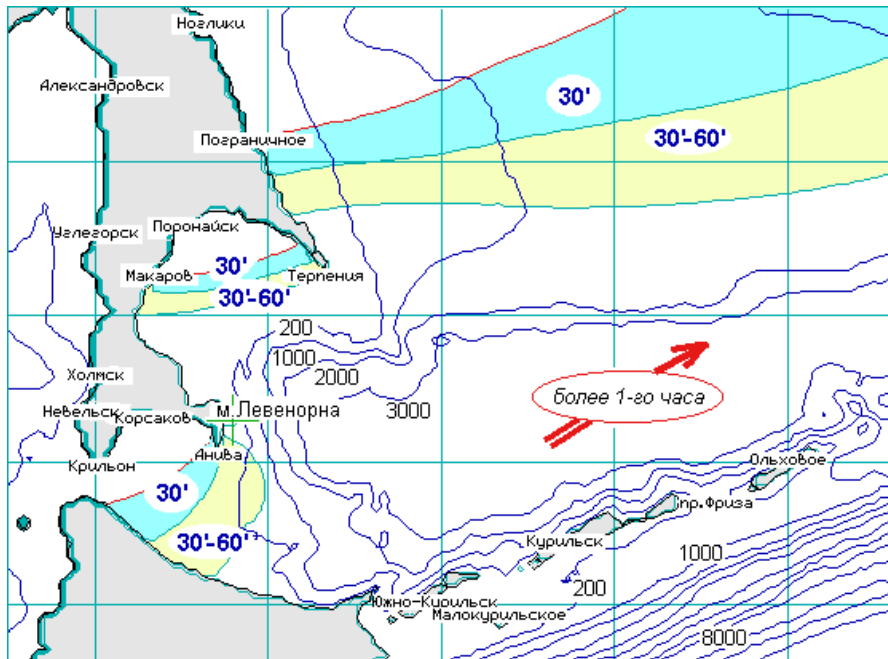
Ноглики
Александровск
30'
Пограничное
30'-60'
Углегорск
Поронайск
Макаров
30'
Терпения
30'-60'
200
1000
2000
Холмск
3000
более 1-го часа
Невельск
Корсаков
м.Левенорна
Анива
Ольховое
Крильон
30'
пр.Фриза
30'-60'
Курильск
1000
200
Южно-Курильск
Малокурильское
8000